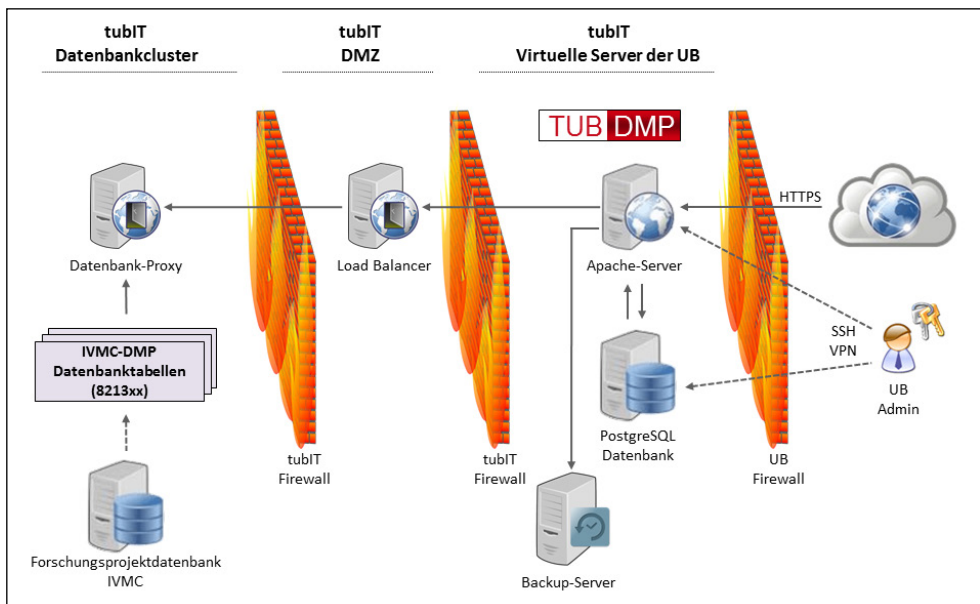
tubIT
Datenbankcluster

tubIT
DMZ

tubIT
Virtuelle Server der UB

TUB DMP

Datenbank-Proxy

Load Balancer

Apache-Server

HTTPS

IVMC-DMP
Datenbanktabellen
(8213xx)

SSH
VPN

UB
Admin

PostgreSQL
Datenbank

tubIT
Firewall

tubIT
Firewall

UB
Firewall

Forschungsprojektdatenbank
IVMC

Backup-Server